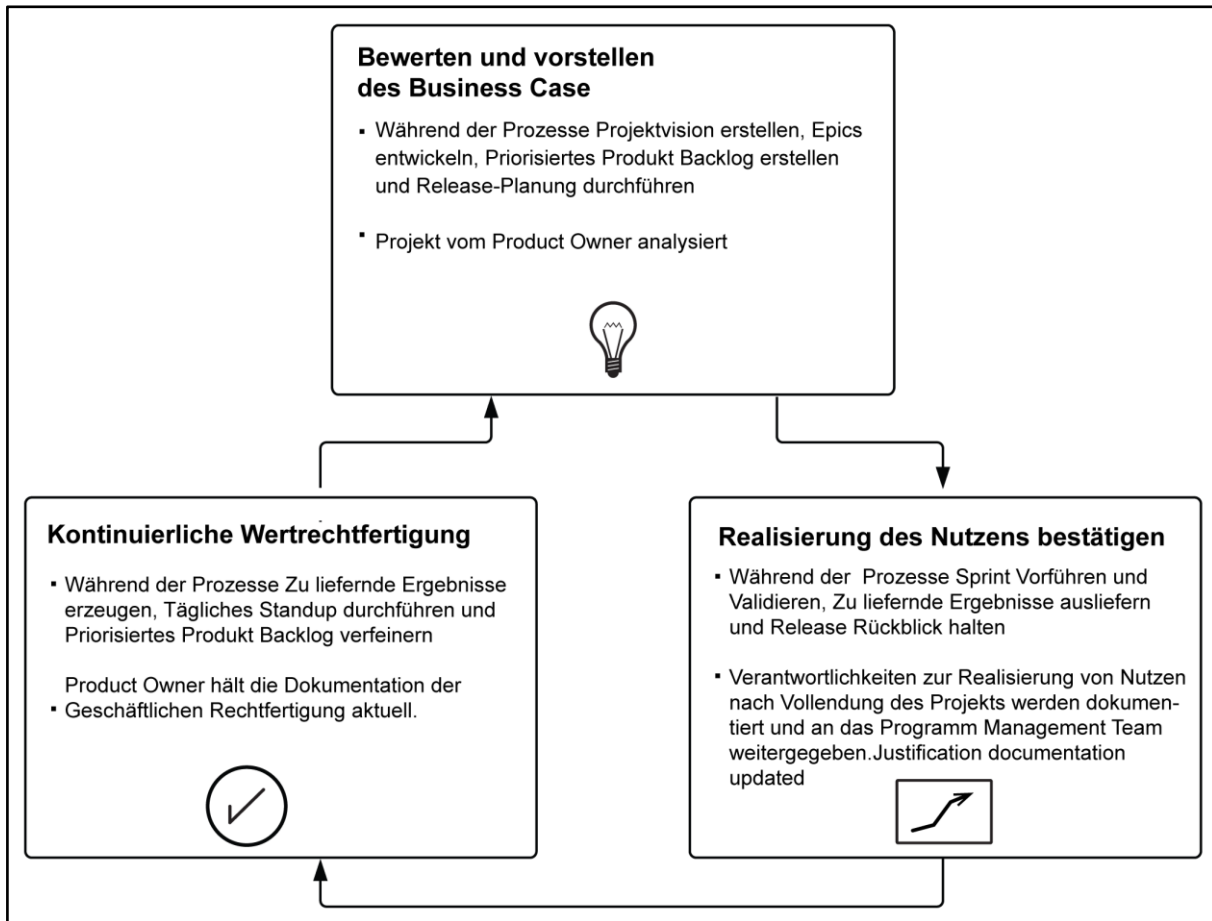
Bewerten und vorstellen des Business Case

▪ Während der Prozesse Projektvision erstellen, Epics entwickeln, Priorisiertes Produkt Backlog erstellen und Release-Planung durchführen

▪ Projekt vom Product Owner analysiert

Kontinuierliche Wertrechtfertigung

▪ Während der Prozesse Zu liefernde Ergebnisse erzeugen, Tägliches Standup durchführen und Priorisiertes Produkt Backlog verfeinern

Product Owner hält die Dokumentation der
▪ Geschäftlichen Rechtfertigung aktuell.

Realisierung des Nutzens bestätigen

▪ Während der Prozesse Sprint Vorführen und Validieren, Zu liefernde Ergebnisse ausliefern und Release Rückblick halten

▪ Verantwortlichkeiten zur Realisierung von Nutzen nach Vollendung des Projekts werden dokumentiert und an das Programm Management Team weitergegeben.Justification documentation updated